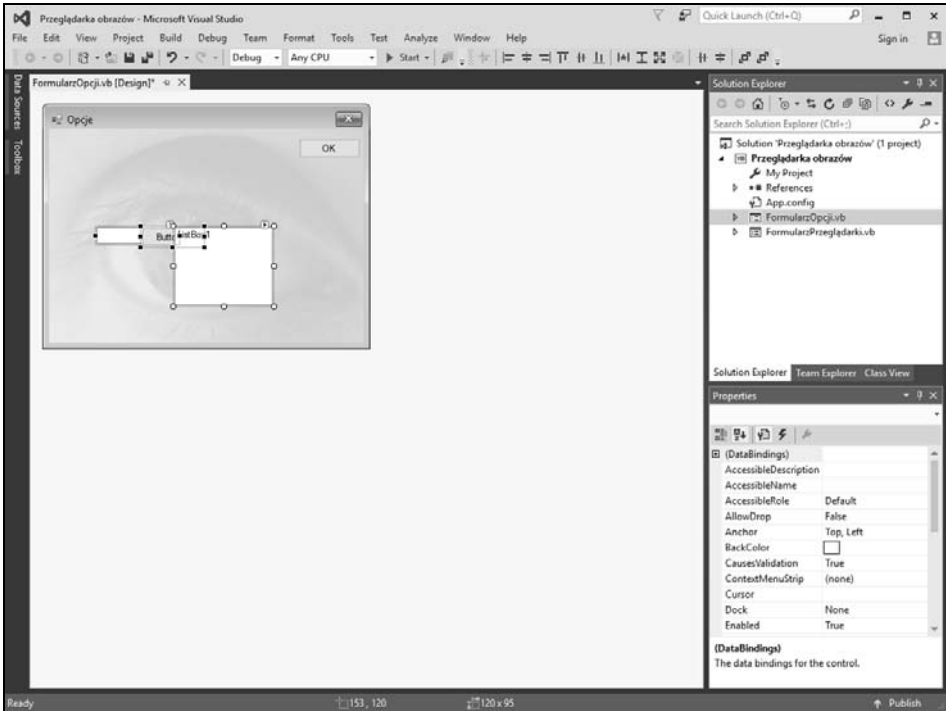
Przeglądarka obrazów - Microsoft Visual Studio

Quick Launch (Ctrl+Q)

File Edit View Project Build Debug Team Format Tools Test Analyze Window Help

Sign in

Debug Any CPU Start

Data Sources Toolbox

FormularzOpcji.vb [Design]*

Opcje

OK

Butt ListBox1

Solution Explorer

Search Solution Explorer (Ctrl+;)

Solution 'Przeglądarka obrazów' (1 project)
Przeglądarka obrazów
My Project
References
App.config
FormularzOpcji.vb
FormularzPrzeglądarki.vb

Solution Explorer Team Explorer Class View

Properties

| | |
|---|---|
| (DataBindings) | |
| AccessibleDescription | |
| AccessibleName | |
| AccessibleRole | Default |
| AllowDrop | False |
| Anchor | Top, Left |
| BackColor | |
| CausesValidation | True |
| ContextMenuStrip | (none) |
| Cursor | |
| Dock | None |
| Enabled | True |

(DataBindings)
The data bindings for the control.

Ready 153, 120 120 x 95 Publish